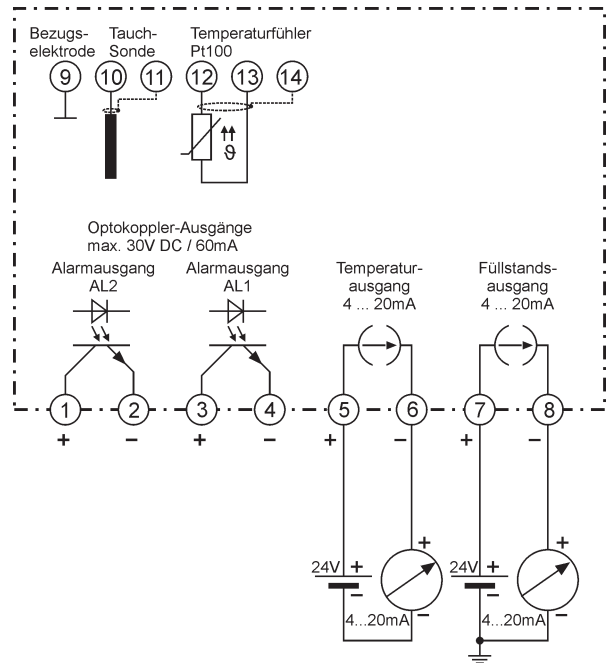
Bezugselektrode
Tauch-Sonde
Temperaturfühler Pt100
9
10
11
12
13
14
$\vartheta$

Optokoppler-Ausgänge
max. 30V DC / 60mA

Alarmausgang AL2
Alarmausgang AL1
Temperaturausgang 4 ... 20mA
Füllstandsausgang 4 ... 20mA

1
2
3
4
5
6
7
8
+
−
+
−
+
−
+
−

24V
+
+
−
4...20mA

24V
+
+
−
4...20mA